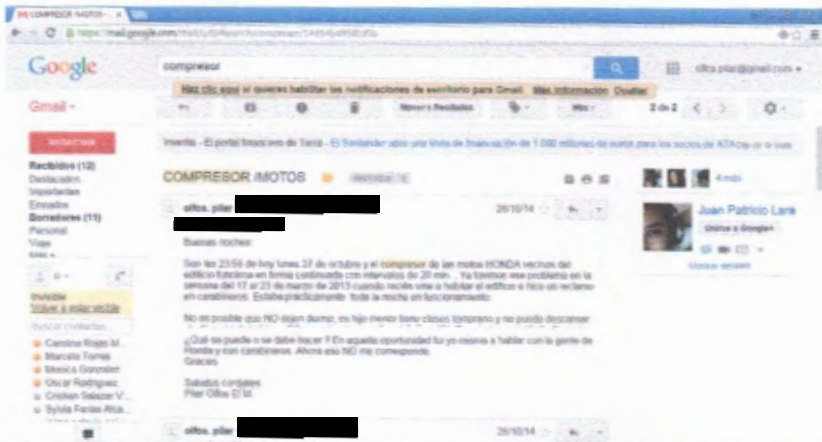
COMPRESOR /MOTOS

https://mail.google.com/mail/u/0/#search/compresor/

Google

compresor

oltos.pilar@gmail.com

Haz clic aquí si quieres habilitar las notificaciones de escritorio para Gmail. Más información Ocultar

Gmail

Mover a Recibidos

Más

2 de 2

REDACTAR

Recibidos (12)
Destacados
Importantes
Enviados
Borradores (11)
Personal
Viaje
Más

Invertia - El portal financiero de Terra - El Santander abre una línea de financiación de 1.000 millones de euros para los socios de ATA

COMPRESOR /MOTOS

Recibidos x

4 más

Juan Patricio Lara

Unirse a Google+

Mostrar detalles

oltos. pilar

26/10/14

Buenas noches:

Son las 23:58 de hoy lunes 27 de octubre y el compresor de las motos HONDA vecinos del edificio funciona en forma continuada con intervalos de 20 min. . Ya tuvimos ese problema en la semana del 17 al 23 de marzo de 2013 cuando recién vine a habitar el edificio e hice un reclamo en carabineros. Estaba prácticamente toda la noche en funcionamiento.

No es posible que NO dejen dormir, mi hijo menor tiene clases temprano y no puede descansar

¿Qué se puede o se debe hacer ? En aquella oportunidad fui yo misma a hablar con la gente de Honda y con carabineros. Ahora eso NO me corresponde.
Gracias.

Saludos cordiales
Pilar Oltos El M.

Invisible
Volver a estar visible

Buscar contactos...

Carolina Rojas M...
Marcela Torres
Monica Gonzalez
Oscar Rodriguez
Cristian Salazar V...
Sylvia Farias Alca...

oltos. pilar

26/10/14